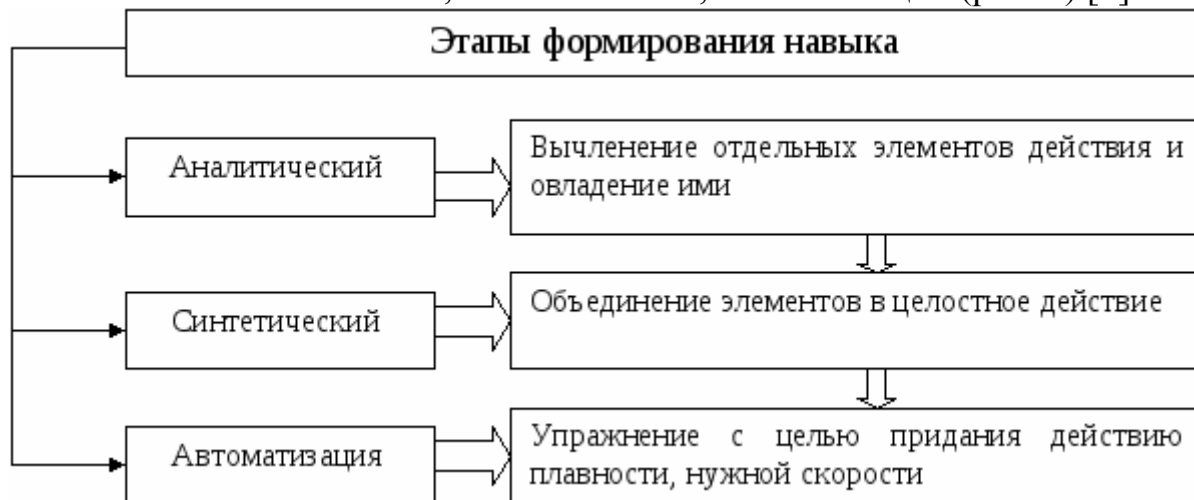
Этапы формирования навыка

Аналитический

Вычленение отдельных элементов действия и овладение ими

Синтетический

Объединение элементов в целостное действие

Автоматизация

Упражнение с целью придания действию плавности, нужной скорости